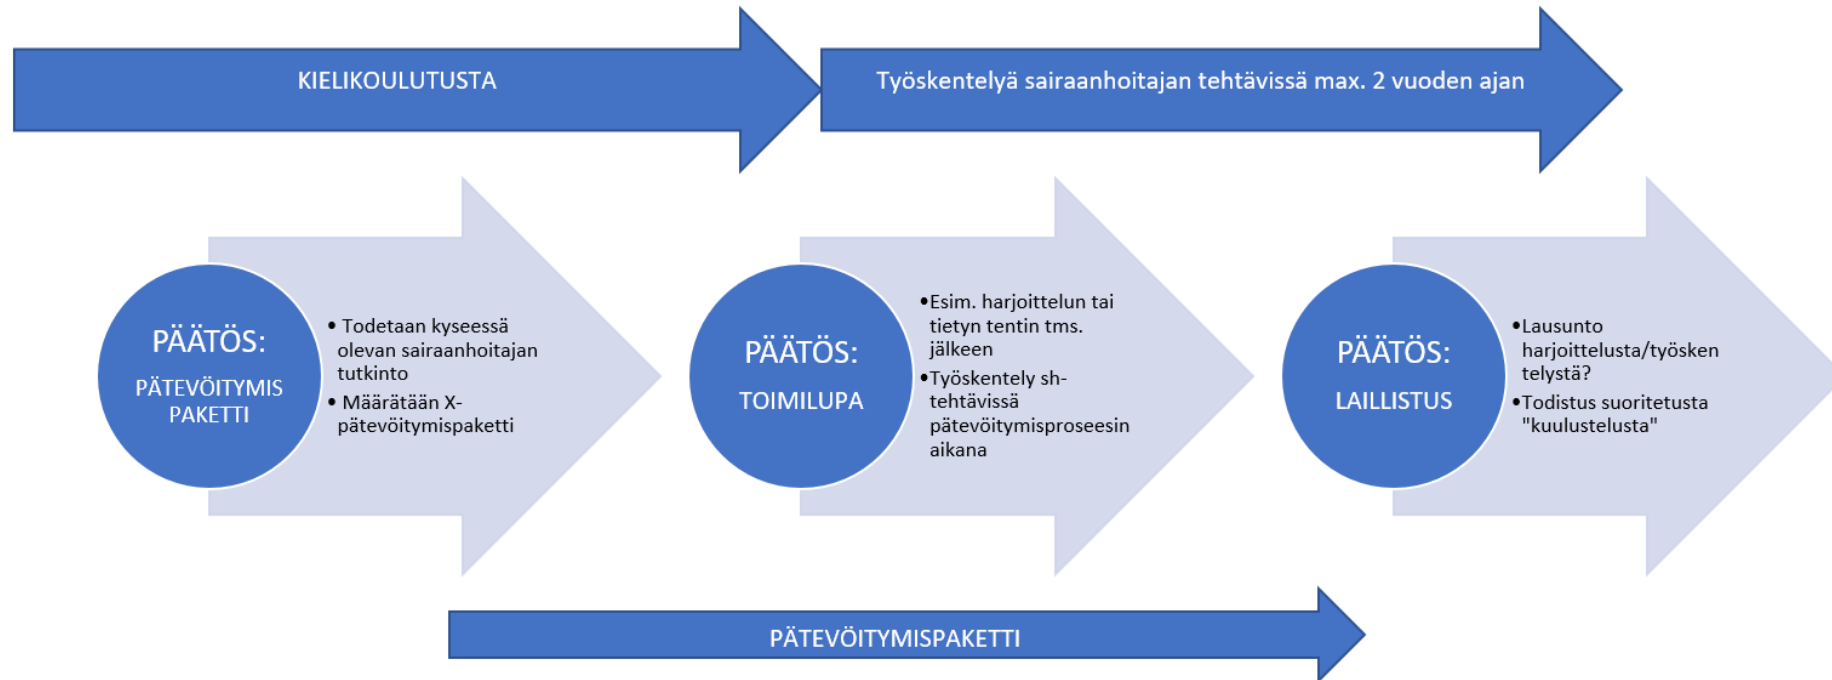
KIELIKOULUTUSTA

Työskentelyä sairaanhoitajan tehtävissä max. 2 vuoden ajan

PÄÄTÖS:

PÄTEVÖITYMIS PAKETTI

• Todetaan kyseessä olevan sairaanhoitajan tutkinto
• Määrätään X-pätevöitymispaketti

PÄÄTÖS:

TOIMILUPA

•Esim. harjoittelun tai tietyn tentin tms. jälkeen
•Työskentely sh-tehtävissä pätevöitymisproseesin aikana

PÄÄTÖS:

LAILLISTUS

•Lausunto harjoittelusta/työskentelystä?
•Todistus suoritetusta "kuulustelusta"

PÄTEVÖITYMISPAKETTI